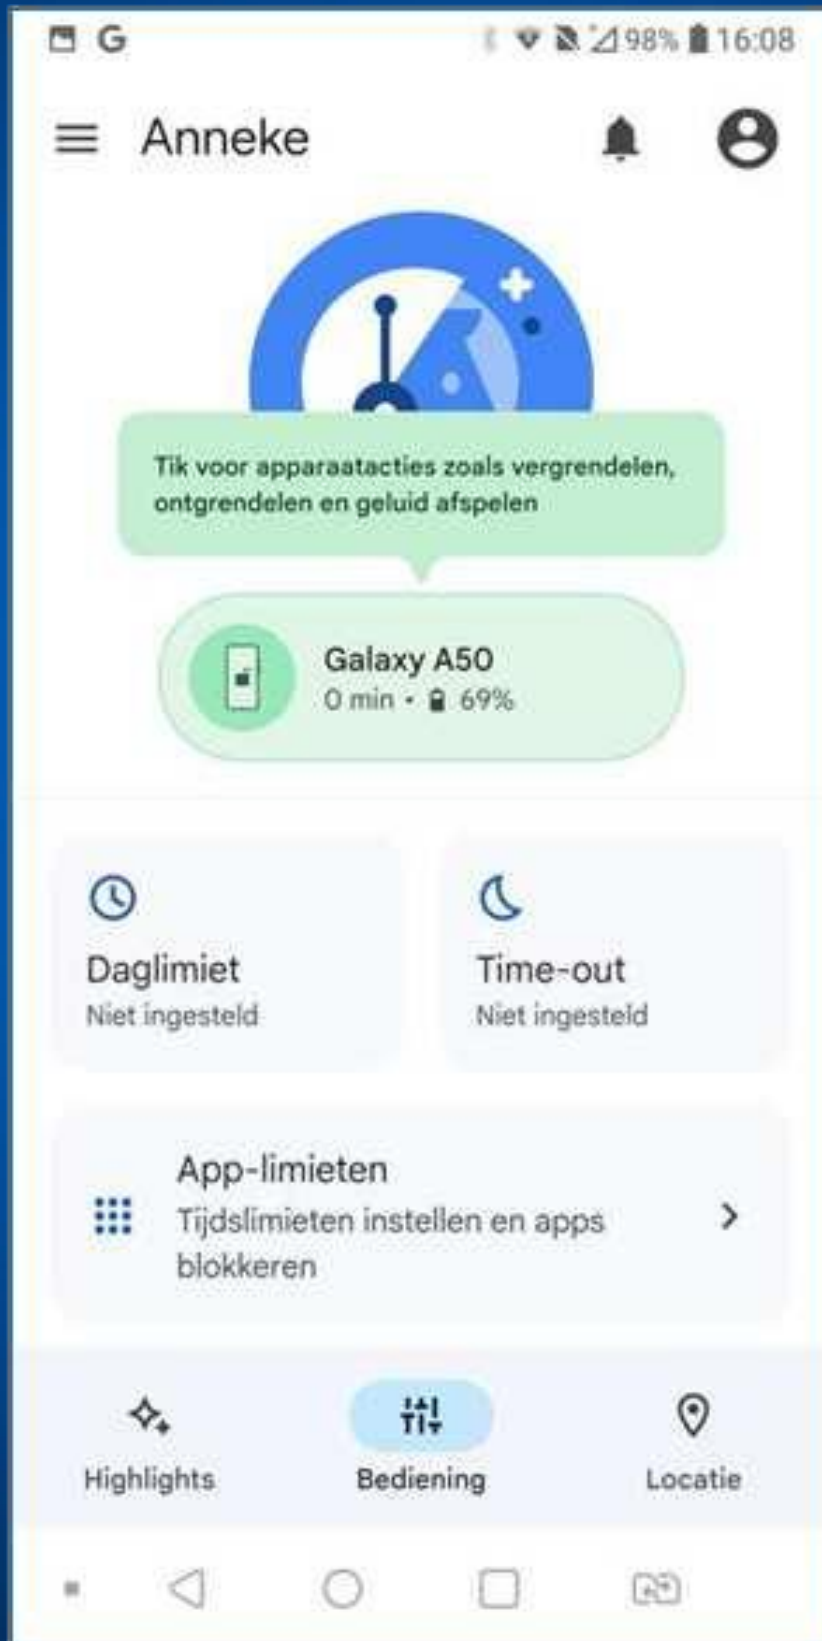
G 98% 16:08

Anneke

Tik voor apparaatacties zoals vergrendelen, ontgrendelen en geluid afspelen

Galaxy A50
0 min • 69%

Daglimiet
Niet ingesteld

Time-out
Niet ingesteld

App-limieten
Tijdslimieten instellen en apps blokkeren

Highlights

Bediening

Locatie